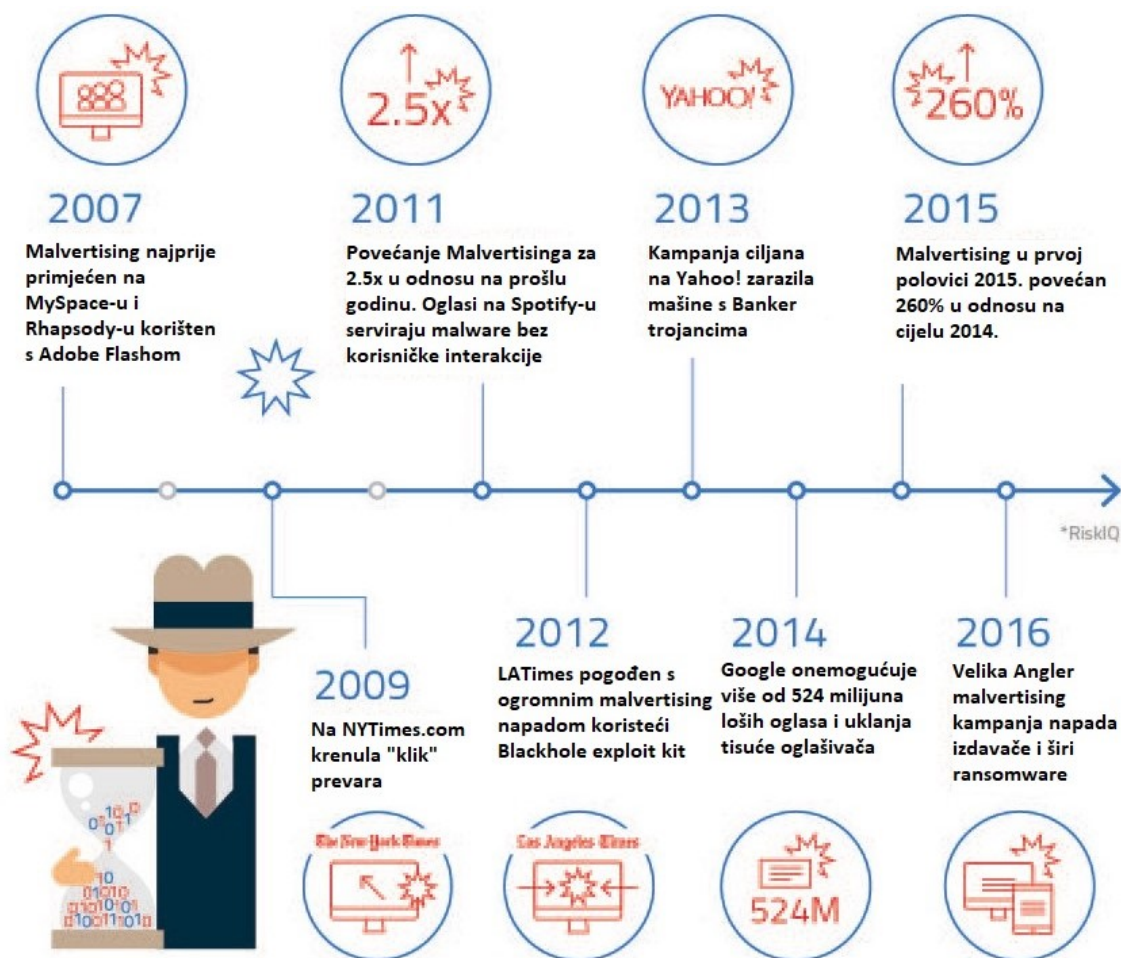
2.5x

YAHOO!

260%

2007
Malvertising najprije primjećen na MySpace-u i Rhapsody-u korišten s Adobe Flashom

2011
Povećanje Malvertisinga za 2.5x u odnosu na prošlu godinu. Oglasi na Spotify-u serviraju malware bez korisničke interakcije

2013
Kampanja ciljana na Yahoo! zarazila mašine s Banker trojancima

2015
Malvertising u prvoj polovici 2015. povećan 260% u odnosu na cijelu 2014.

*RiskIQ

2009
Na NYTimes.com krenula "klik" prevara

2012
LATimes pogođen s ogromnim malvertising napadom koristeći Blackhole exploit kit

2014
Google onemogućuje više od 524 milijuna loših oglasa i uklanja tisuće oglašivača

2016
Velika Angler malvertising kampanja napada izdavače i širi ransomware

The New York Times

Los Angeles Times

524M